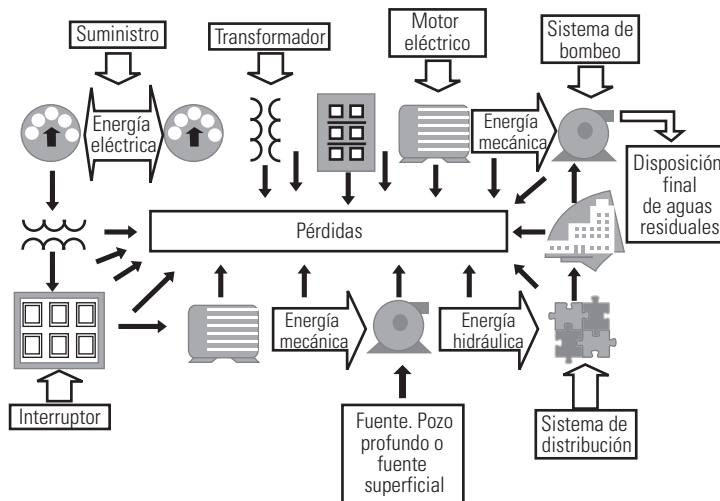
Suministro

Transformador

Motor eléctrico

Sistema de bombeo

Energía eléctrica

Energía mecánica

Disposición final de aguas residuales

Pérdidas

Energía mecánica

Energía hidráulica

Interruptor

Fuente. Pozo profundo o fuente superficial

Sistema de distribución